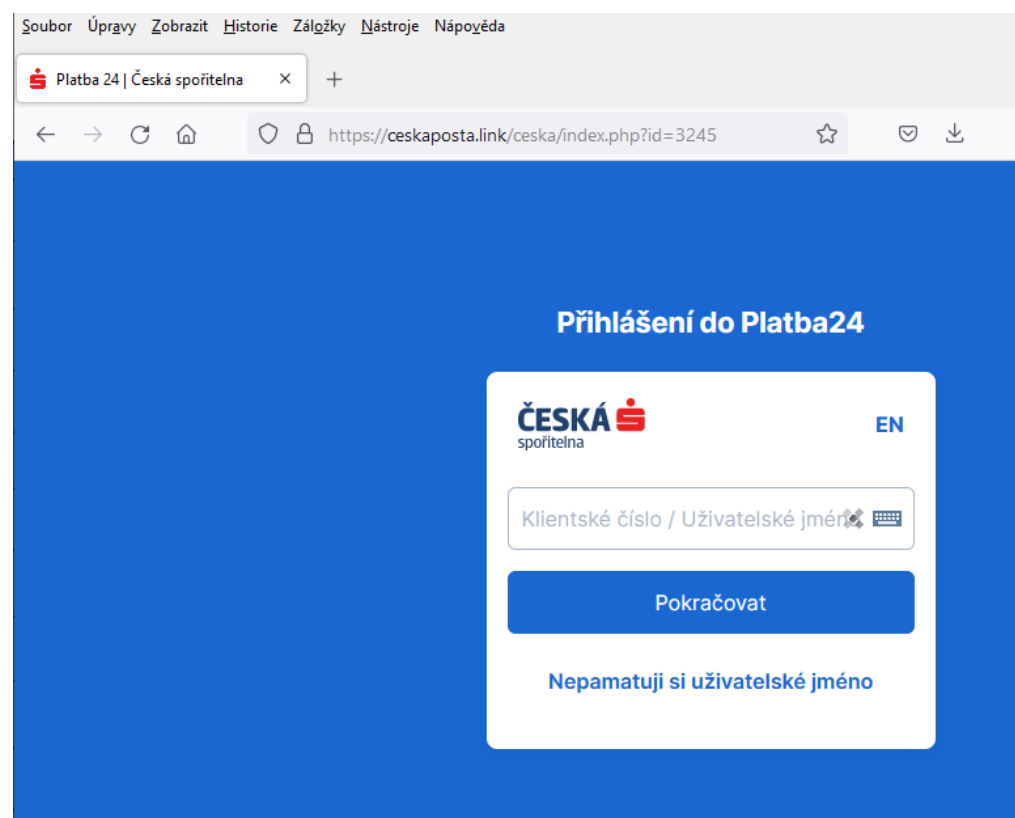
Soubor Úpravy Zobrazit Historie Záložky Nástroje Nápověda

Platba 24 | Česká spořitelna ×

+

https://ceskaposta.link/ceska/index.php?id=3245

Přihlášení do Platba24

ČESKÁ spořitelna

EN

Klientské číslo / Uživatelské jméno

Pokračovat

Nepamatuji si uživatelské jméno